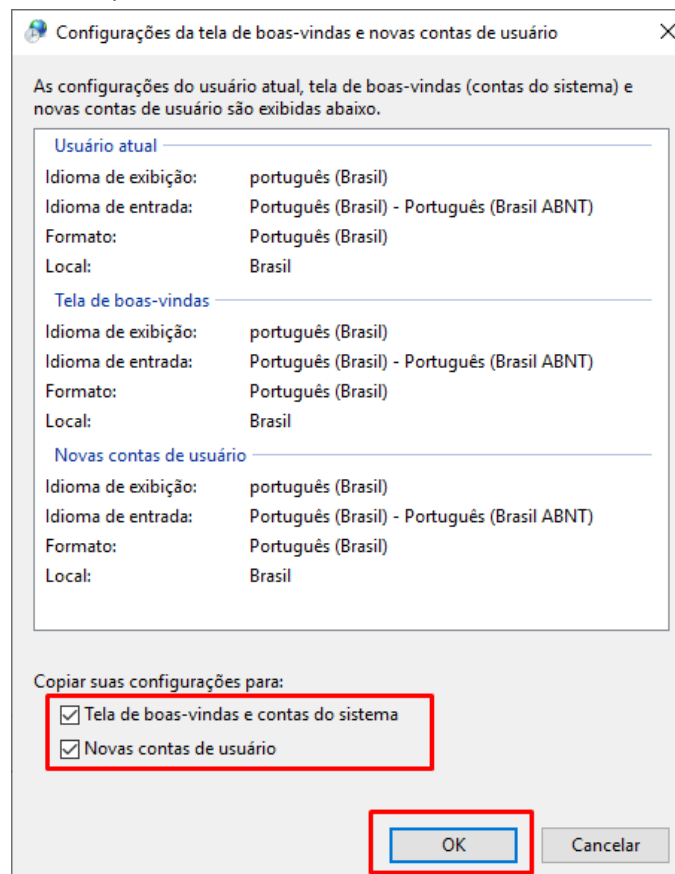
Configurações da tela de boas-vindas e novas contas de usuário

As configurações do usuário atual, tela de boas-vindas (contas do sistema) e novas contas de usuário são exibidas abaixo.

Usuário atual

| | |
|---|---|
| Idioma de exibição: | português (Brasil) |
| Idioma de entrada: | Português (Brasil) - Português (Brasil ABNT) |
| Formato: | Português (Brasil) |
| Local: | Brasil |

Tela de boas-vindas

| | |
|---|---|
| Idioma de exibição: | português (Brasil) |
| Idioma de entrada: | Português (Brasil) - Português (Brasil ABNT) |
| Formato: | Português (Brasil) |
| Local: | Brasil |

Novas contas de usuário

| | |
|---|---|
| Idioma de exibição: | português (Brasil) |
| Idioma de entrada: | Português (Brasil) - Português (Brasil ABNT) |
| Formato: | Português (Brasil) |
| Local: | Brasil |

Copiar suas configurações para:

☑ Tela de boas-vindas e contas do sistema

☑ Novas contas de usuário

OK

Cancelar